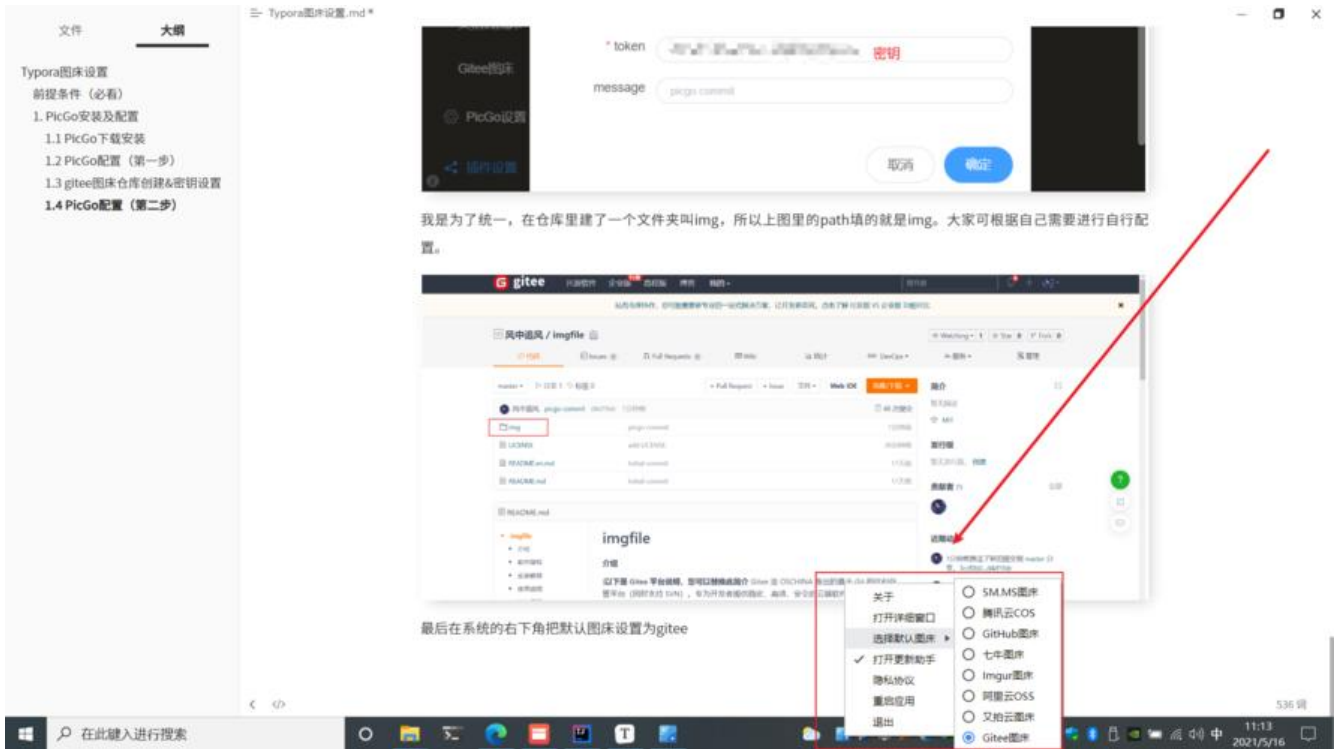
文件 大纲

Typora图床设置
前提条件（必看）
1. PicGo安装及配置
1.1 PicGo下载安装
1.2 PicGo配置（第一步）
1.3 gitee图床仓库创建&密钥设置
1.4 PicGo配置（第二步）

Typora图床设置.md *

Gitee图床
PicGo设置
插件设置
* token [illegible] 密钥
message picgo commit
取消 确定

我是为了统一，在仓库里建了一个文件夹叫img，所以上图里的path填的就是img。大家可根据自己需要进行自行配置。

gitee
风中追风 / imgfile
img
LICENSE
README.en.md
README.md
README.md
imgfile
介绍
简介

最后在系统的右下角把默认图床设置为gitee

关于
打开详细窗口
选择默认图床
✓ 打开更新助手
隐私协议
重启应用
退出

SM.MS图床
腾讯云COS
GitHub图床
七牛图床
Imgur图床
阿里云OSS
又拍云图床
Gitee图床

536 词

在此键入进行搜索
11:13 2021/5/16 中